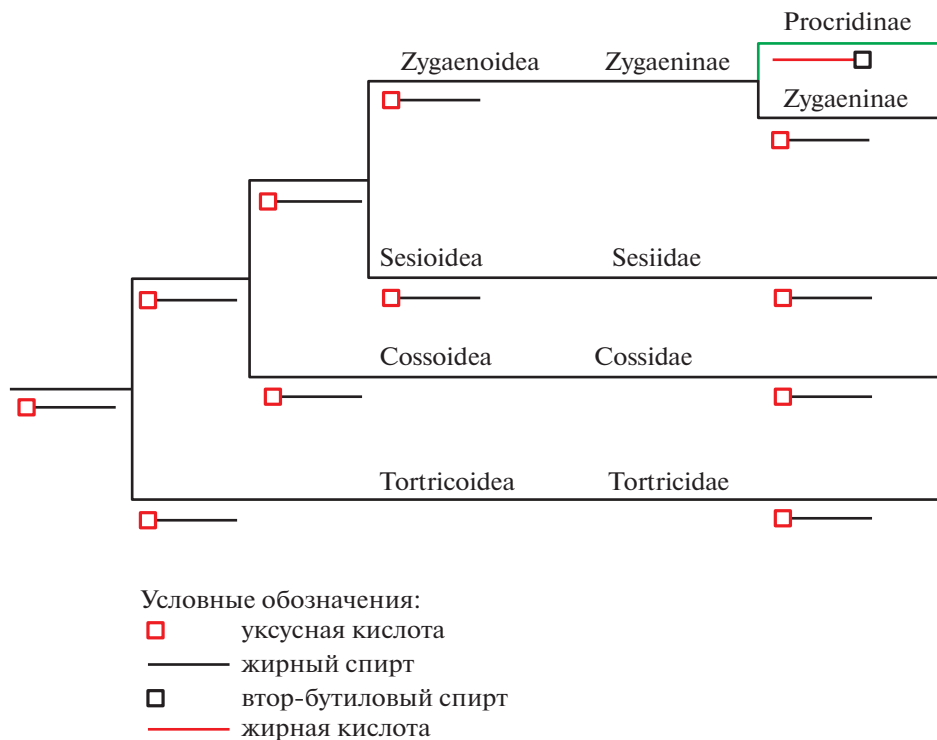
Procridinae

Zygaenoidea

Zygaeninae

Zygaeninae

Sesioidea

Sesiidae

Cossoidea

Cossidae

Tortricoidea

Tortricidae

Условные обозначения:

уксусная кислота

жирный спирт

втор-бутиловый спирт

жирная кислота